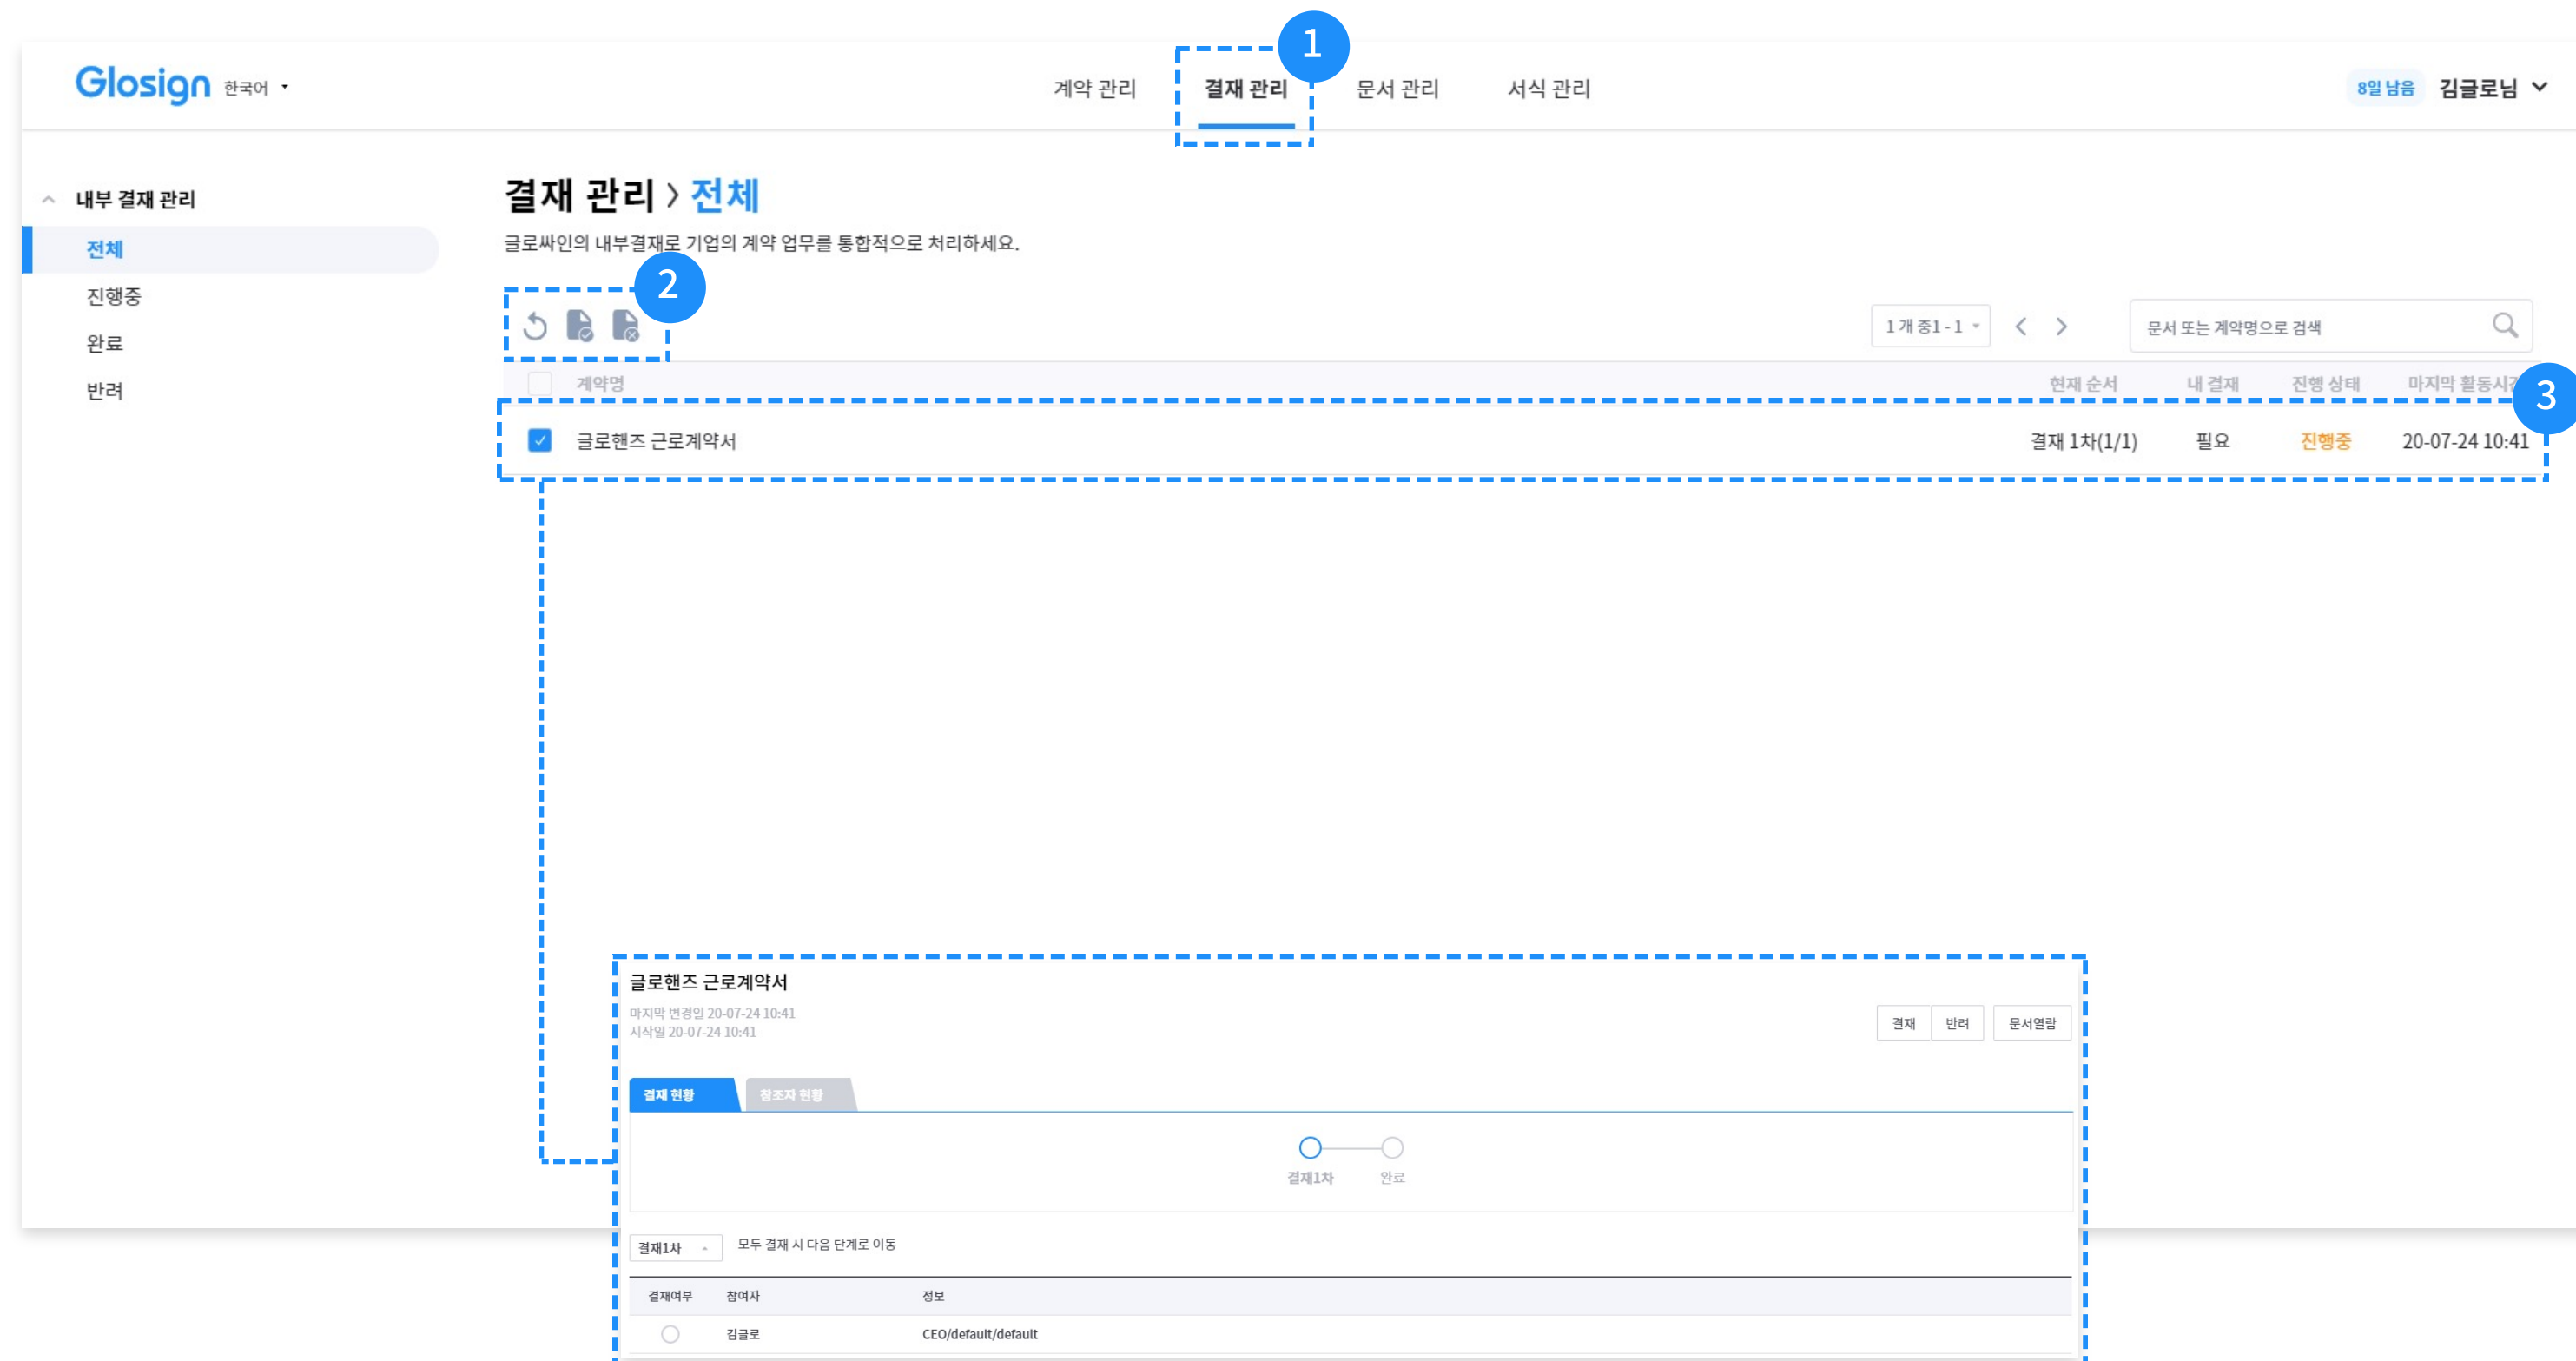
Glosign 한국어

계약 관리 결재 관리 문서 관리 서식 관리

1

8일 남음 김글로님

내부 결재 관리

전체

진행중

완료

반려

결재 관리 › 전체

글로싸인의 내부결재로 기업의 계약 업무를 통합적으로 처리하세요.

2

1 개 중1 - 1

문서 또는 계약명으로 검색

| | 계약명 | 현재 순서 | 내 결재 | 진행 상태 | 마지막 활동시각 |
|---|---|---|---|---|---|
| ☑ | 글로핸즈 근로계약서 | 결재 1차(1/1) | 필요 | 진행중 | 20-07-24 10:41 |

3

글로핸즈 근로계약서

마지막 변경일 20-07-24 10:41
시작일 20-07-24 10:41

결재 반려 문서열람

결재 현황 참조자 현황

결재1차 완료

결재1차 모두 결재 시 다음 단계로 이동

| 결재여부 | 참여자 | 정보 |
|---|---|---|
| ○ | 김글로 | CEO/default/default |